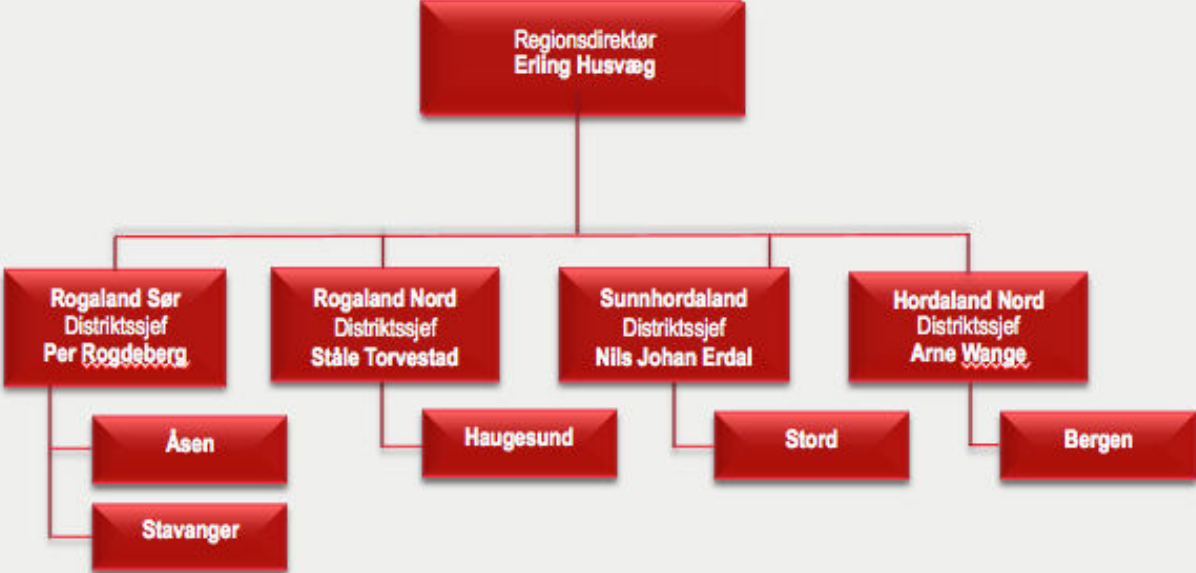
Regionsdirektør
Erling Husvæg

Rogaland Sør
Distriktssjef
Per Rogdeberg

Rogaland Nord
Distriktssjef
Ståle Torvestad

Sunnhordaland
Distriktssjef
Nils Johan Erdal

Hordaland Nord
Distriktssjef
Arne Wange

Åsen

Stavanger

Haugesund

Stord

Bergen